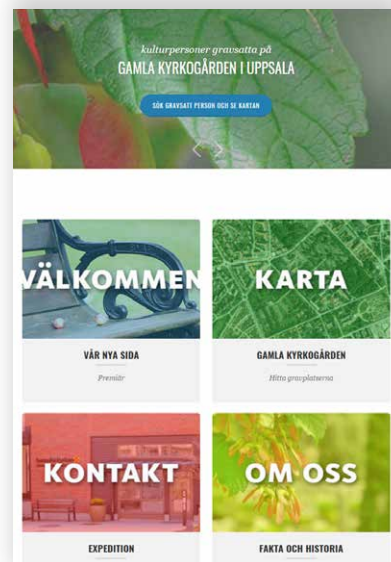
kulturpersoner gravsatta på
GAMLA KYRKOGÅRDEN I UPPSALA

SÖK GRAVSATT PERSON OCH SE KARTAN

VÄLKOMMEN

VÅR NYA SIDA

Premiär

KARTA

GAMLA KYRKOGÅRDEN

Hitta gravplatserna

KONTAKT

EXPEDITION

OM OSS

FAKTA OCH HISTORIA